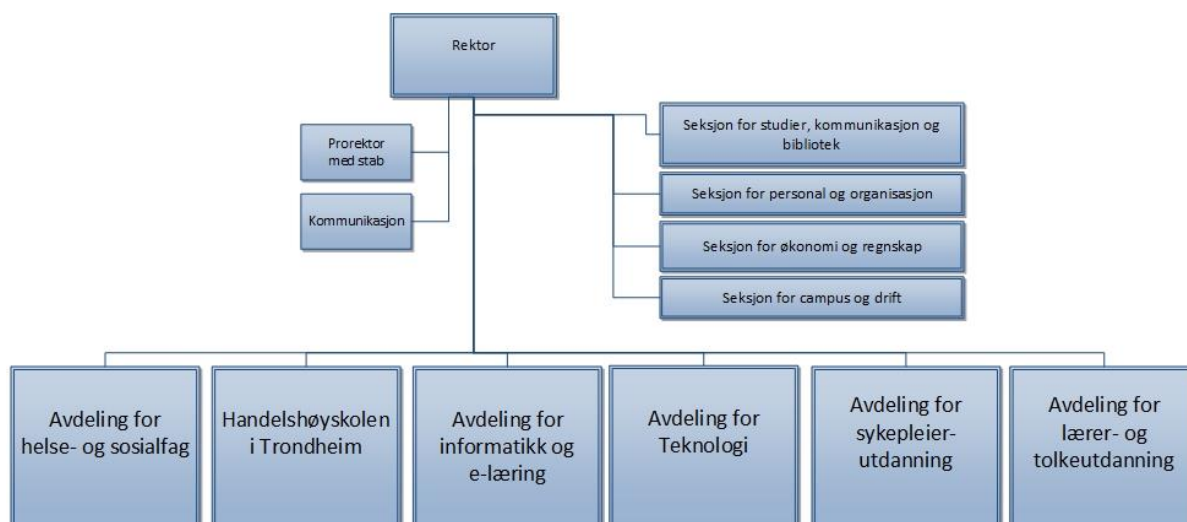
Rektor

Prorektor med stab

Kommunikasjon

Seksjon for studier, kommunikasjon og bibliotek

Seksjon for personal og organisasjon

Seksjon for økonomi og regnskap

Seksjon for campus og drift

Avdeling for helse- og sosialfag

Handelshøyskolen i Trondheim

Avdeling for informatikk og e-læring

Avdeling for Teknologi

Avdeling for sykepleier-utdanning

Avdeling for lærer- og tolkeutdanning